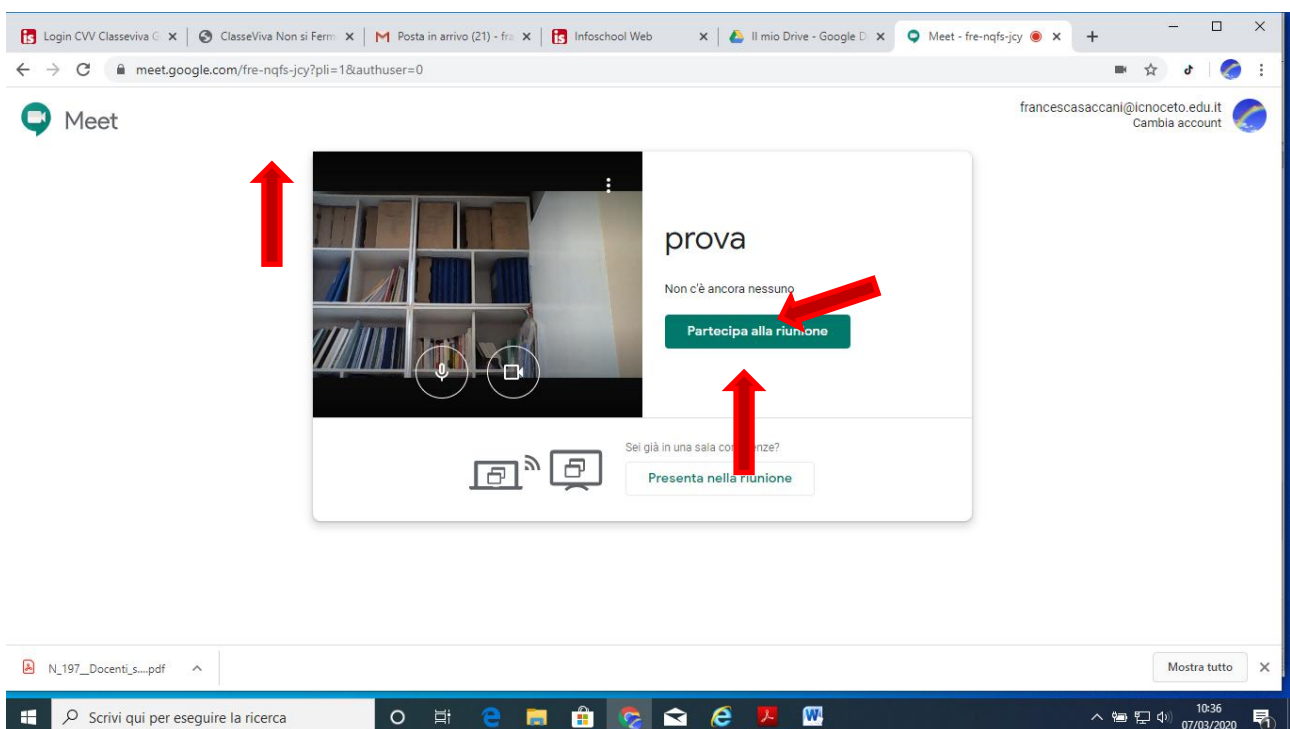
Login CVV Classeviva G ×
ClasseViva Non si Ferm ×
Posta in arrivo (21) - fra ×
Infoschool Web ×
Il mio Drive - Google D ×
Meet - fre-nqfs-jcy ×
+

meet.google.com/fre-nqfs-jcy?pli=1&authuser=0

Meet

francescasacca ni@icnoceto.edu.it
Cambia account

prova

Non c'è ancora nessuno

Partecipa alla riunione

Sei già in una sala conferenze?

Presenta nella riunione

N_197__Docenti_s....pdf

Mostra tutto

Scrivi qui per eseguire la ricerca

10:36
07/03/2020